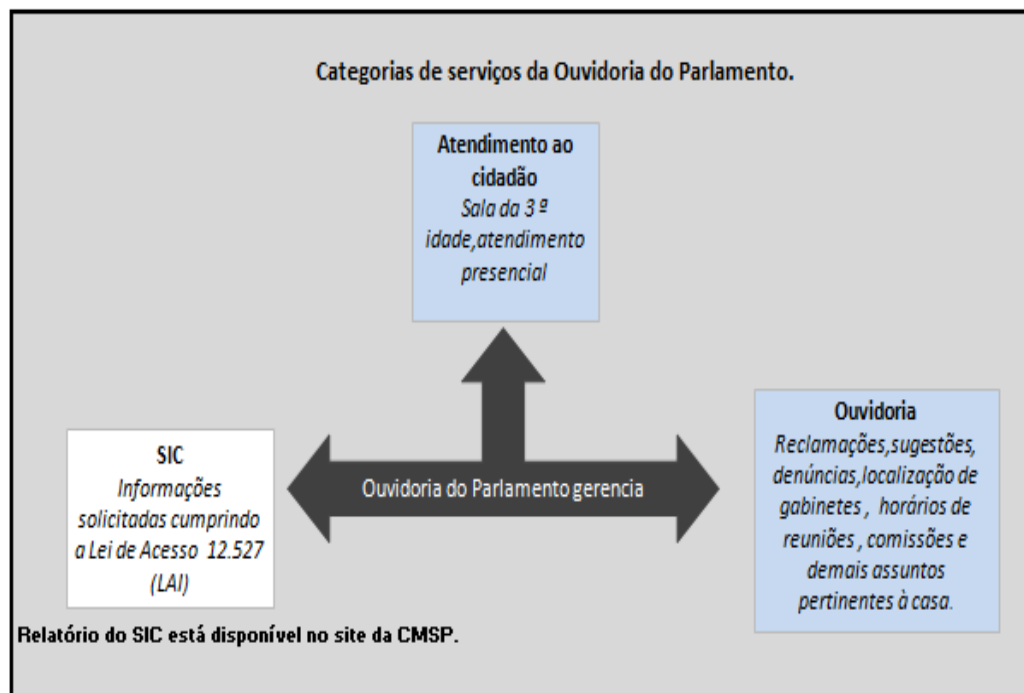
Categorias de serviços da Ouvidoria do Parlamento.

Atendimento ao cidadão
Sala da 3 º idade,atendimento presencial

SIC
Informações solicitadas cumprindo a Lei de Acesso 12.527 (LAI)

Ouvidoria do Parlamento gerencia

Ouvidoria
Reclamações,sugestões, denúncias,localização de gabinetes , horários de reuniões , comissões e demais assuntos pertinentes à casa.

Relatório do SIC está disponível no site da CMSP.